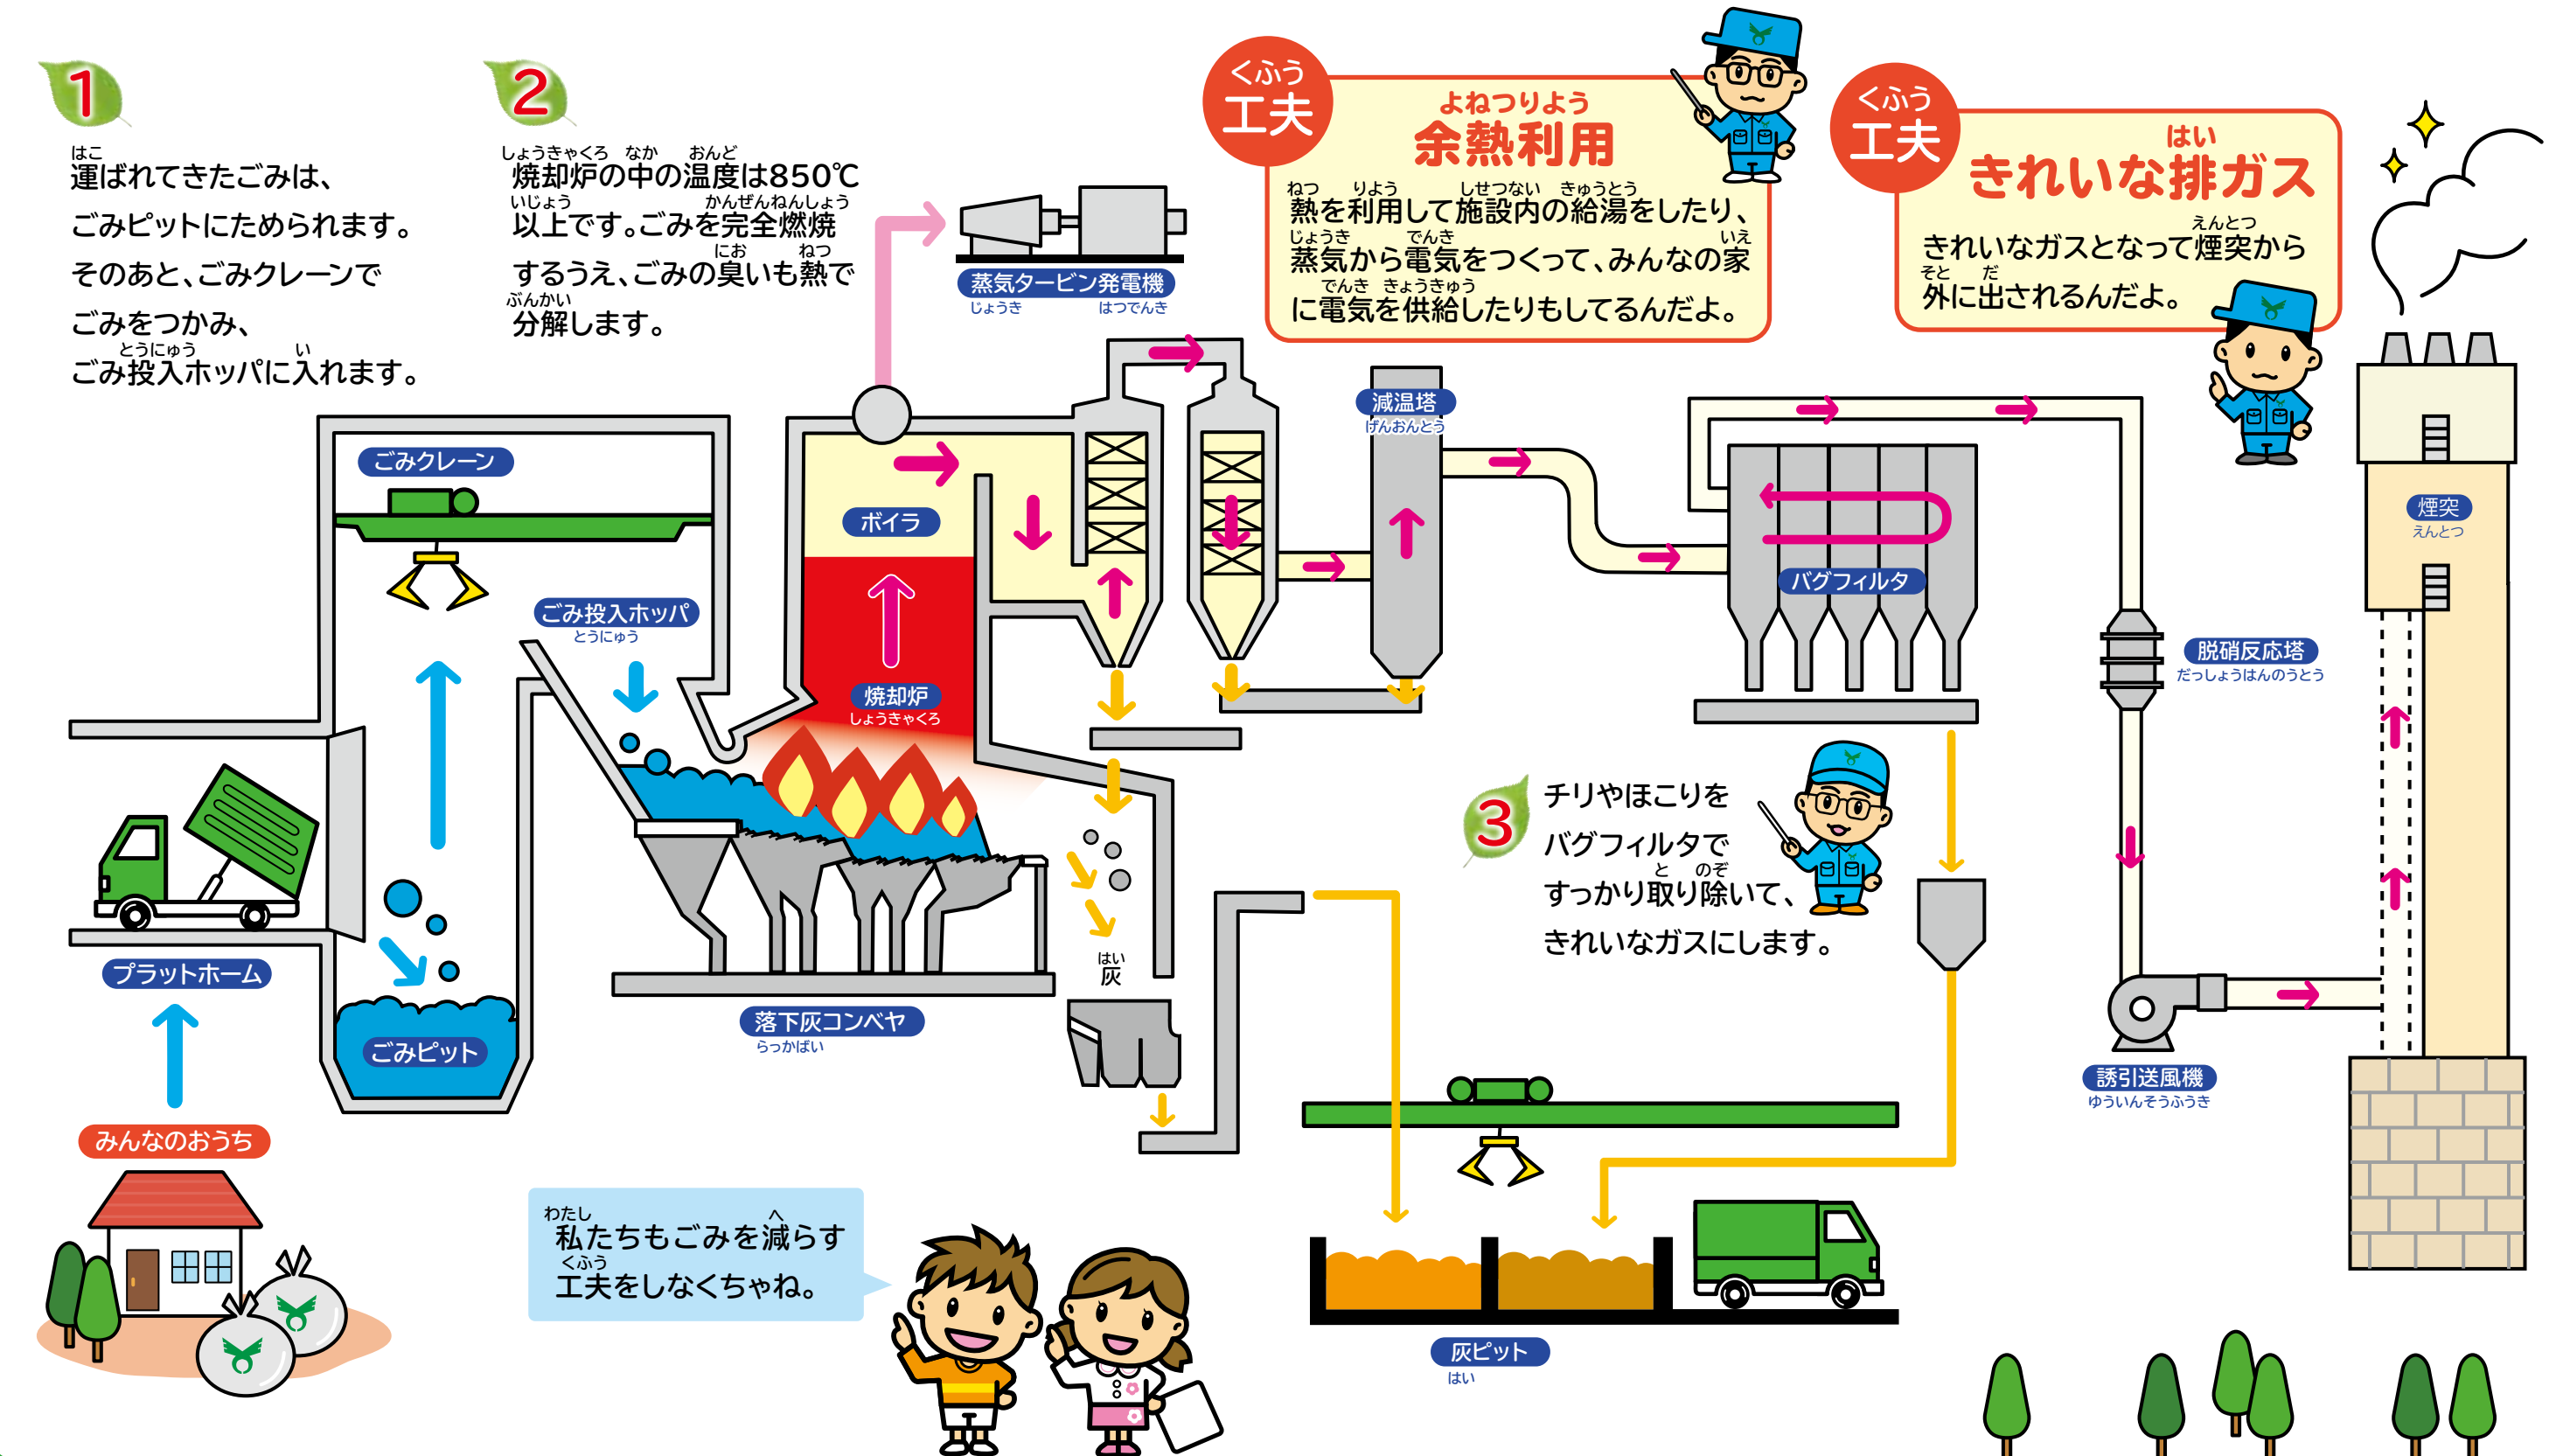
1
運ばれてきたごみは、ごみピットにためられます。そのあと、ごみクレーンでごみをつかみ、ごみ投入ホッパに入れます。

2
焼却炉の中の温度は850℃以上です。ごみを完全燃焼するうえ、ごみの臭いも熱で分解します。

工夫
余熱利用
熱を利用して施設内の給湯をしたり、蒸気から電気をつくって、みんなの家に電気を供給したりもしてるんだよ。

工夫
きれいな排ガス
きれいなガスとなって煙突から外に出されるんだよ。

蒸気タービン発電機

減温塔

ごみクレーン

ボイラ

ごみ投入ホッパ

焼却炉

バグフィルタ

煙突

脱硝反応塔

3
チリやほこりをバグフィルタですっかり取り除いて、きれいなガスにします。

灰

プラットホーム

ごみピット

落下灰コンベヤ

誘引送風機

みんなのおうち

私たちもごみを減らす工夫をしなくちゃね。

灰ピット